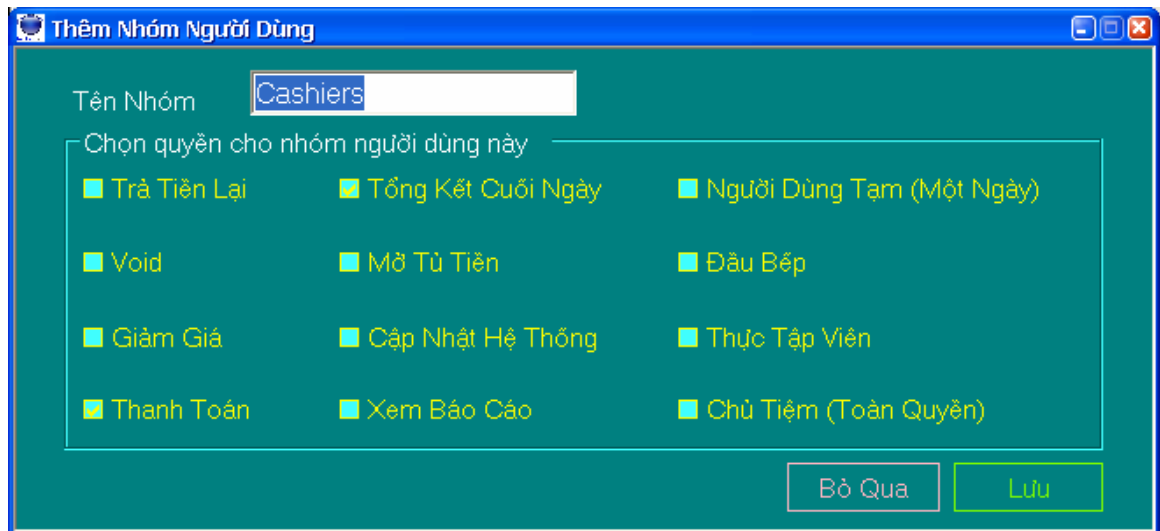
Thêm Nhóm Người Dùng

Tên Nhóm Cashiers

Chọn quyền cho nhóm người dùng này

Trả Tiền Lại
Tổng Kết Cuối Ngày
Người Dùng Tạm (Một Ngày)
Void
Mở Tủ Tiền
Đầu Bếp
Giảm Giá
Cập Nhật Hệ Thống
Thực Tập Viên
Thanh Toán
Xem Báo Cáo
Chủ Tiệm (Toàn Quyền)

Bỏ Qua
Lưu